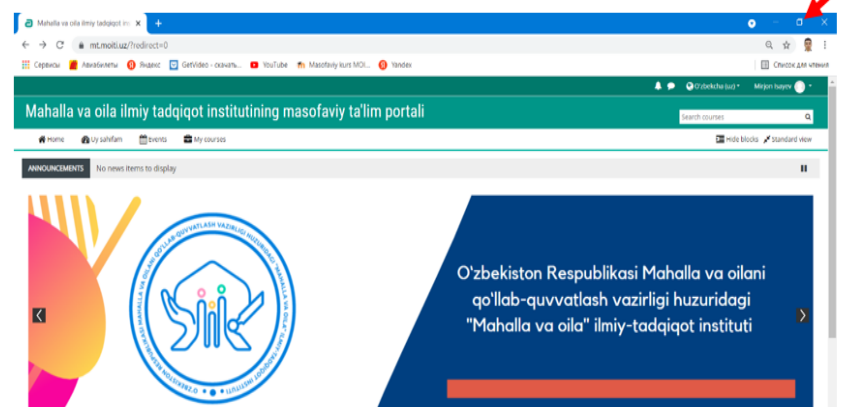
Mahalla va oila ilmiy tadqiqot ins ×
+
mt.moiti.uz/?redirect=0
Сервисы Авиабилеты Яндекс GetVideo - скачать... YouTube Masofaviy kurs MOI... Yandex
Список для чтения
O'zbekcha (uz) Mirjon Isayev
Mahalla va oila ilmiy tadqiqot institutining masofaviy ta'lim portali
Search courses
Home Uy sahifam Events My courses
Hide blocks Standard view
ANNOUNCEMENTS No news items to display
O'ZBEKISTON RESPUBLIKASI MAHALLA VA OILANI QO'LLAB-QUVVATLASH VAZIRLIGI HUZURIDAGI MAHALLA VA OILA ILMIY-TADQIQOT INSTITUTI
O'zbekiston Respublikasi Mahalla va oilani qo'llab-quvvatlash vazirligi huzuridagi "Mahalla va oila" ilmiy-tadqiqot instituti